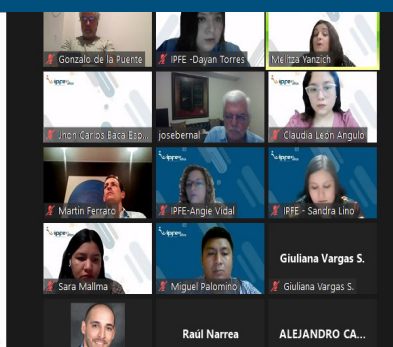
Gonzalo de la Puente
IPFE -Dayan Torres
Melitza Yanzich
ipfe
Jhon Carlos Baca Esp...
josebernal
ipfe
Claudia León Angulo
Martín Ferraro
ipfe
IPFE-Angie Vidal
ipfe
IPFE - Sandra Lino
Sara Mallma
ipfe
Miguel Palomino
Giuliana Vargas S.
Giuliana Vargas S.
Raúl Narrea
ALEJANDRO CA...